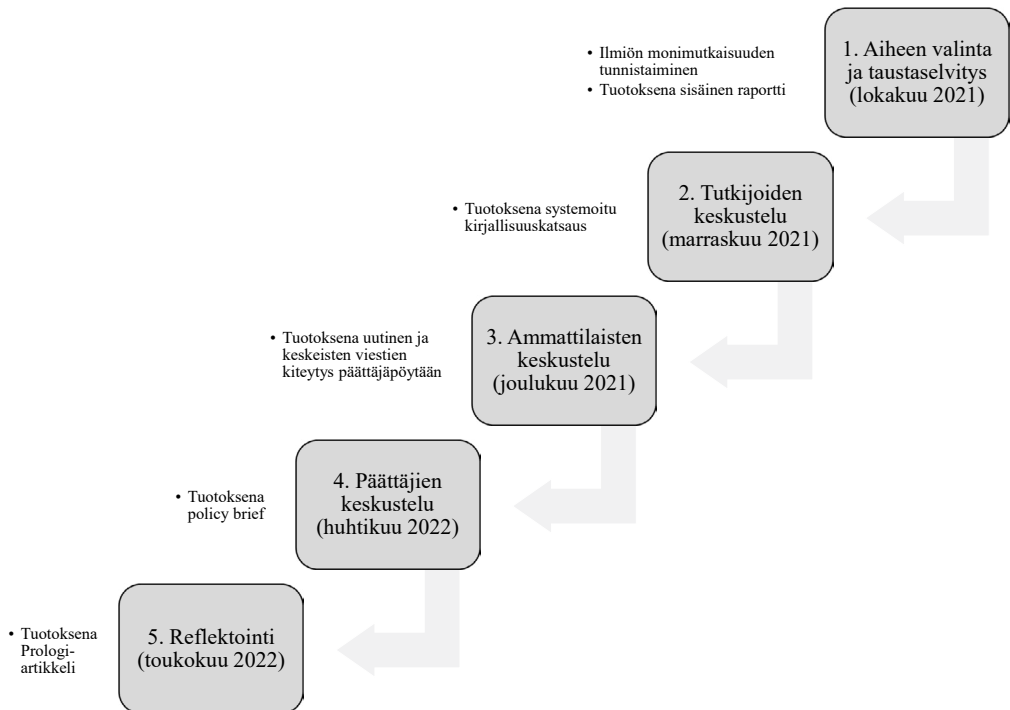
• Ilmiön monimutkaisuuden tunnistaiminen
• Tuotoksena sisäinen raportti

1. Aiheen valinta ja taustaselvitys (lokakuu 2021)

• Tuotoksena systemoitu kirjallisuuskatsaus

2. Tutkijoiden keskustelu (marraskuu 2021)

• Tuotoksena uutinen ja keskeisten viestien kiteytys päättäjäpöytään

3. Ammattilaisten keskustelu (joulukuu 2021)

• Tuotoksena policy brief

4. Päättäjien keskustelu (huhtikuu 2022)

• Tuotoksena Prologi-artikkeli

5. Reflektointi (toukokuu 2022)